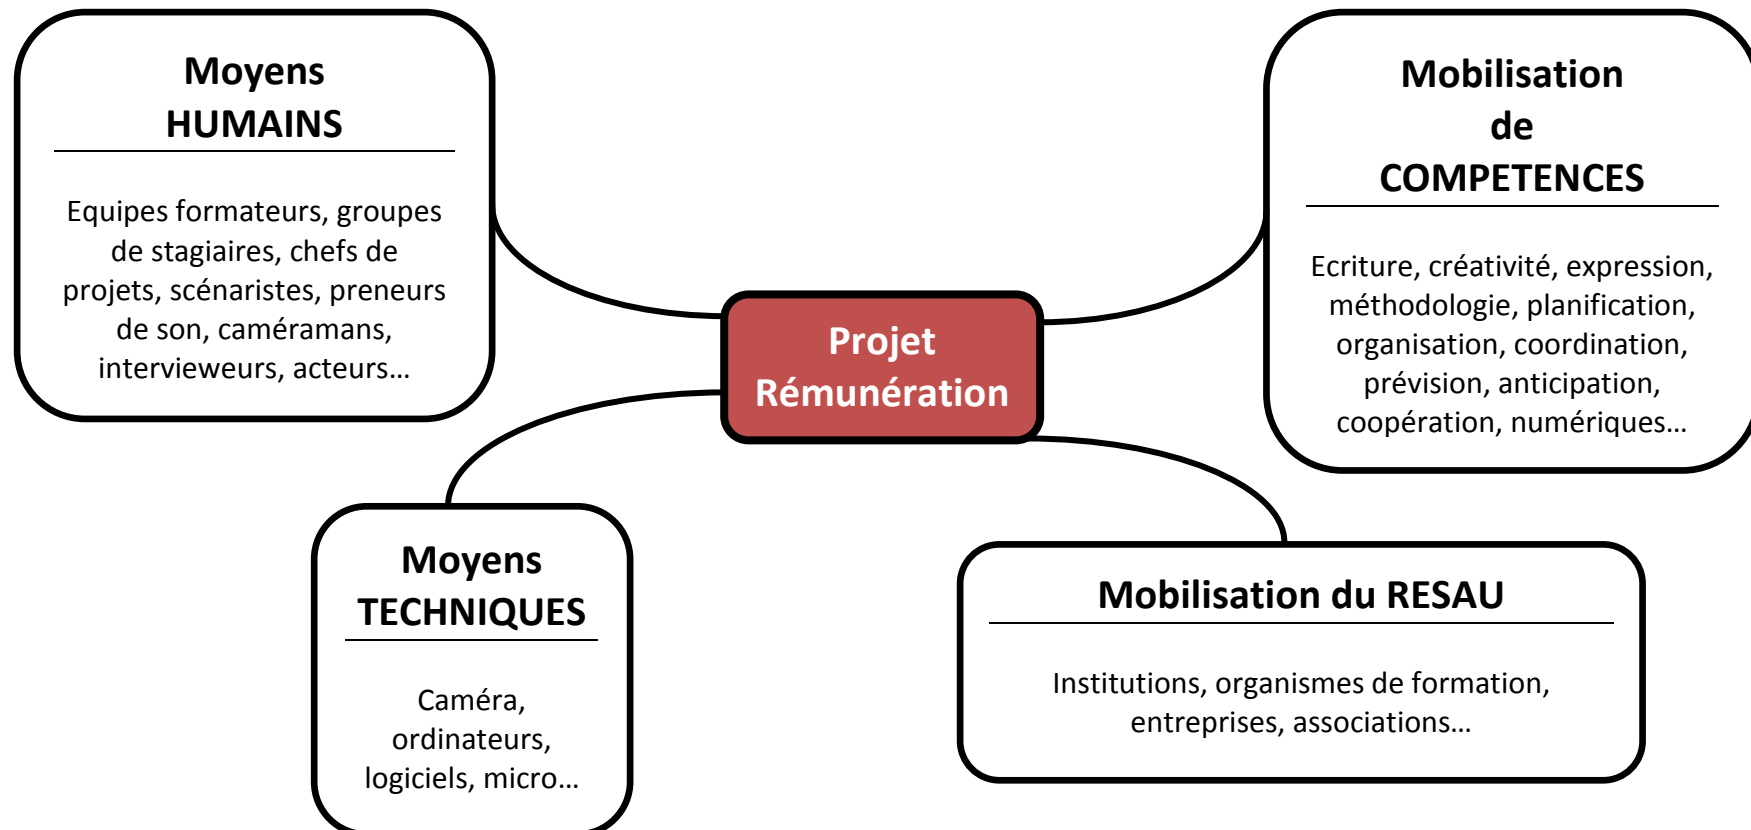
Moyens
HUMAINS

Equipes formateurs, groupes de stagiaires, chefs de projets, scénaristes, preneurs de son, caméramans, intervieweurs, acteurs…

Mobilisation
de
COMPETENCES

Ecriture, créativité, expression, méthodologie, planification, organisation, coordination, prévision, anticipation, coopération, numériques…

Projet
Rémunération

Moyens
TECHNIQUES

Caméra, ordinateurs, logiciels, micro…

Mobilisation du RESAU

Institutions, organismes de formation, entreprises, associations…